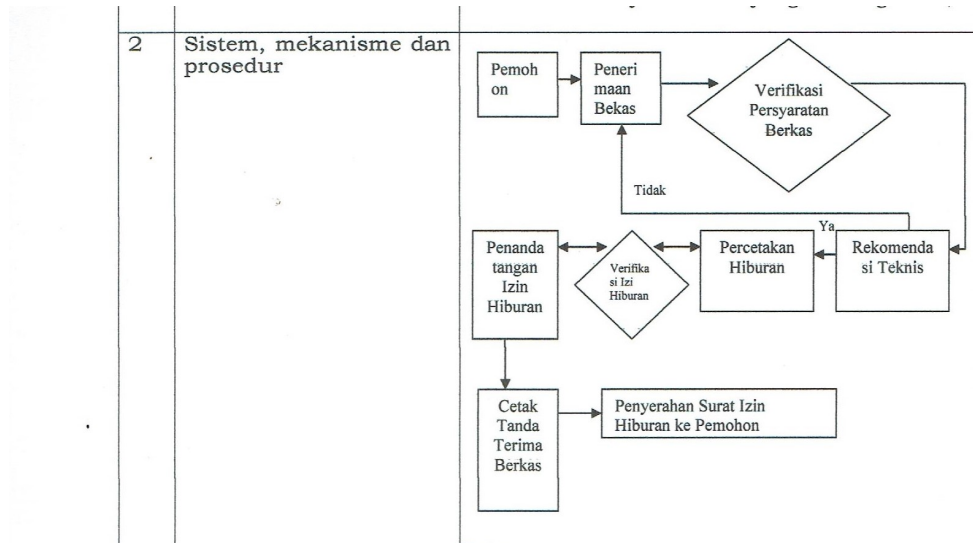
| 2 | Sistem, mekanisme dan prosedur | Pemohon → Penerimaan Bekas → Verifikasi Persyaratan Berkas → Rekomendasi Teknis → Percetakan Hiburan → Verifikasi Izi Hiburan → Penandatangan Izin Hiburan → Cetak Tanda Terima Berkas → Penyerahan Surat Izin Hiburan ke Pemohon; Tidak; Ya |